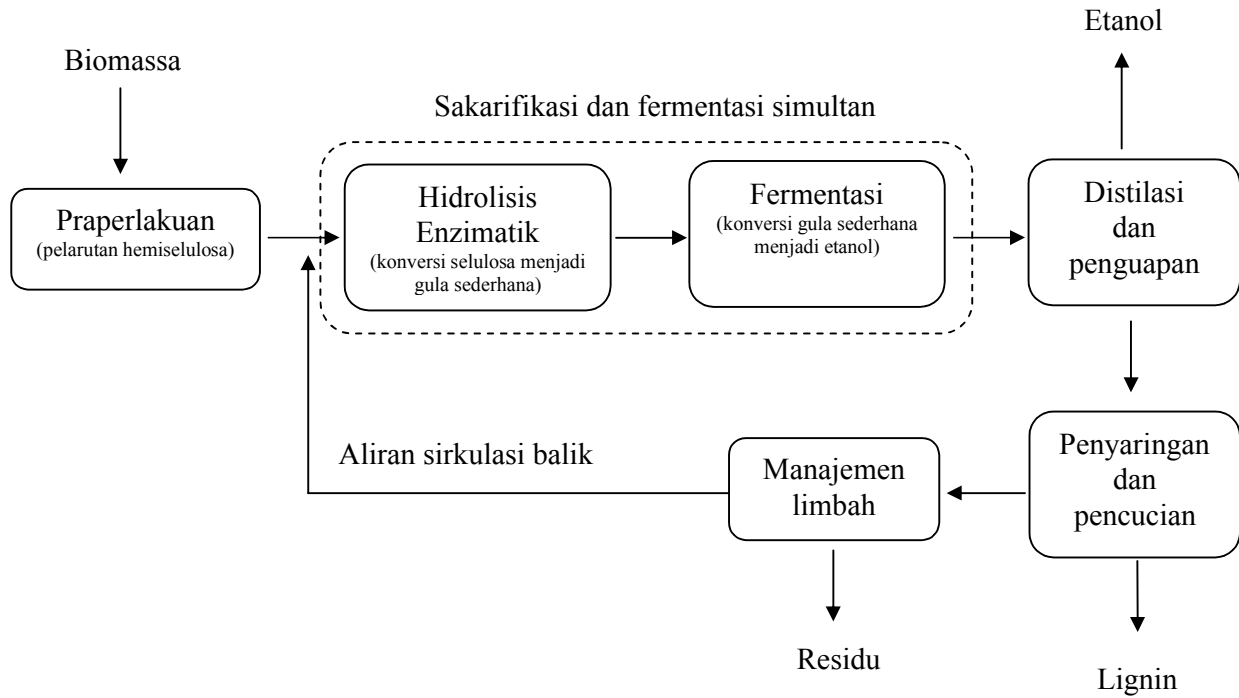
Etanol

Biomassa

Sakarifikasi dan fermentasi simultan

Praperlakuan
(pelarutan hemiselulosa)

Hidrolisis Enzimatik
(konversi selulosa menjadi gula sederhana)

Fermentasi
(konversi gula sederhana menjadi etanol)

Distilasi dan penguapan

Aliran sirkulasi balik

Manajemen limbah

Penyaringan dan pencucian

Residu

Lignin